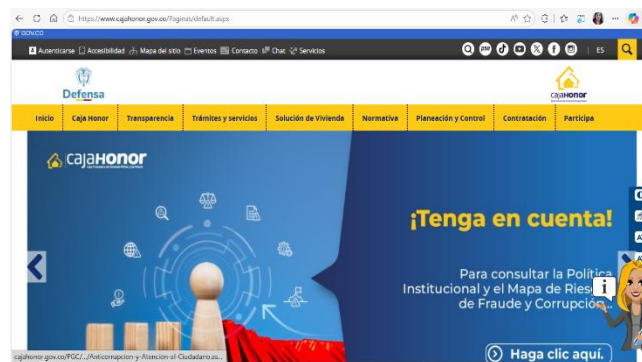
https://www.cajahonor.gov.co/Paginas/default.aspx

GOV.CO

Autenticarse Accesibilidad Mapa del sitio Eventos Contacto Chat Servicios

ES

Defensa

cajaHONOR

Inicio | Caja Honor | Transparencia | Trámites y servicios | Solución de Vivienda | Normativa | Planeación y Control | Contratación | Participa

cajaHONOR

¡Tenga en cuenta!

Para consultar la Política Institucional y el Mapa de Ries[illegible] de Fraude y Corrupción

Haga clic aquí.

cajahonor.gov.co/PGC/.../Anticorrupcion-y-Atencion-al-Ciudadano.as...